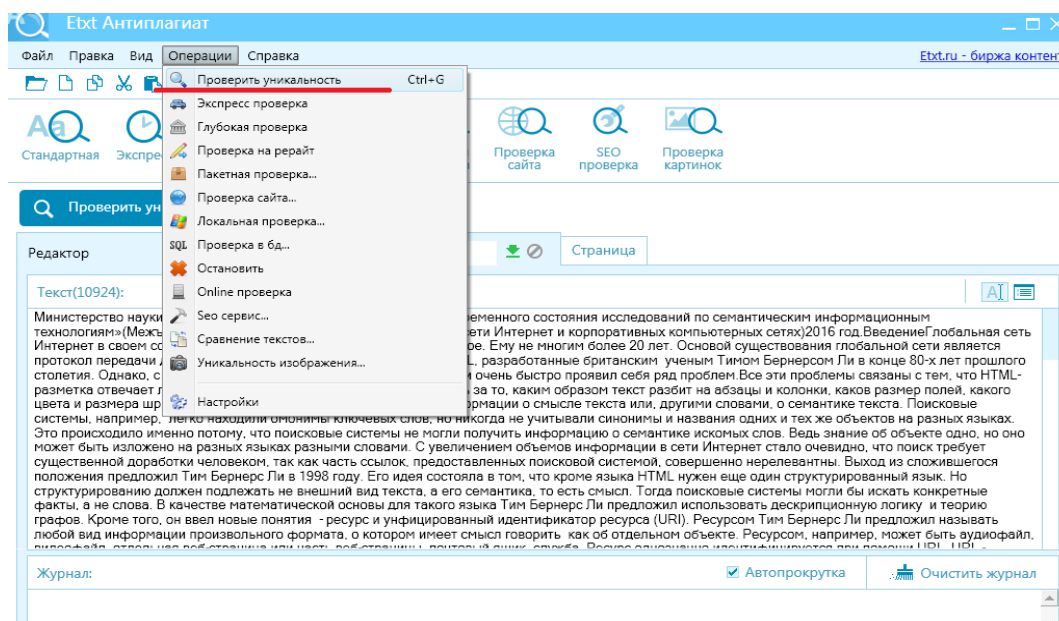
Etxt Антиплагиат

Файл Правка Вид Операции Справка

Etxt.ru - биржа контент

Проверить уникальность Ctrl+G
Экспресс проверка
Глубокая проверка
Проверка на рерайт
Пакетная проверка...
Проверка сайта...
Локальная проверка...
Проверка в бд...
Остановить
Online проверка
Seo сервис...
Сравнение текстов...
Уникальность изображения...
Настройки

Стандартная Экспре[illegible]

Проверка сайта

SEO проверка

Проверка картинок

Проверить уни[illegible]

Редактор

Страница

Текст(10924):

Министерство науки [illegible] ременного состояния исследований по семантическим информационным технологиям»(Межд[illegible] сети Интернет и корпоративных компьютерных сетях)2016 год.ВведениеГлобальная сеть Интернет в своем со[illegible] ое. Ему не многим более 20 лет. Основой существования глобальной сети является протокол передачи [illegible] L, разработанные британским ученым Тимом Бернерсом Ли в конце 80-х лет прошлого столетия. Однако, с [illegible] и очень быстро проявил себя ряд проблем.Все эти проблемы связаны с тем, что HTML-разметка отвечает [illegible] за то, каким образом текст разбит на абзацы и колонки, каков размер полей, какого цвета и размера шр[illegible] рмации о смысле текста или, другими словами, о семантике текста. Поисковые системы, например, легко находили омонимы ключевых слов, но никогда не учитывали синонимы и названия одних и тех же объектов на разных языках. Это происходило именно потому, что поисковые системы не могли получить информацию о семантике искомых слов. Ведь знание об объекте одно, но оно может быть изложено на разных языках разными словами. С увеличением объемов информации в сети Интернет стало очевидно, что поиск требует существенной доработки человеком, так как часть ссылок, предоставленных поисковой системой, совершенно нерелевантны. Выход из сложившегося положения предложил Тим Бернерс Ли в 1998 году. Его идея состояла в том, что кроме языка HTML нужен еще один структурированный язык. Но структурированию должен подлежать не внешний вид текста, а его семантика, то есть смысл. Тогда поисковые системы могли бы искать конкретные факты, а не слова. В качестве математической основы для такого языка Тим Бернерс Ли предложил использовать дескрипционную логику и теорию графов. Кроме того, он ввел новые понятия - ресурс и унифицированный идентификатор ресурса (URI). Ресурсом Тим Бернерс Ли предложил называть любой вид информации произвольного формата, о котором имеет смысл говорить как об отдельном объекте. Ресурсом, например, может быть аудиофайл, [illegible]

Журнал:

Автопрокрутка

Очистить журнал